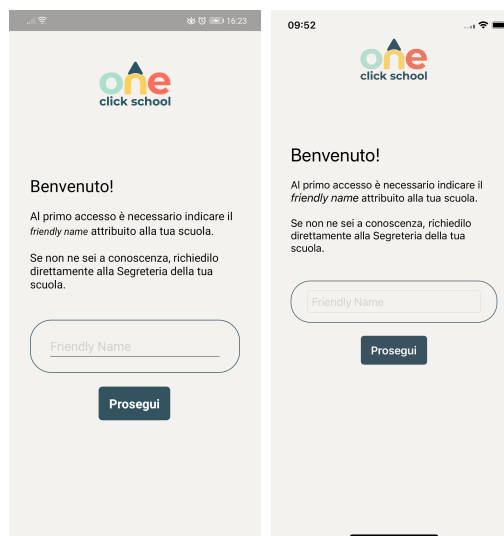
16:23

one
click school

Benvenuto!

Al primo accesso è necessario indicare il friendly name attribuito alla tua scuola.

Se non ne sei a conoscenza, richiedilo direttamente alla Segreteria della tua scuola.

Friendly Name

Prosegui

09:52

one
click school

Benvenuto!

Al primo accesso è necessario indicare il friendly name attribuito alla tua scuola.

Se non ne sei a conoscenza, richiedilo direttamente alla Segreteria della tua scuola.

Friendly Name

Prosegui